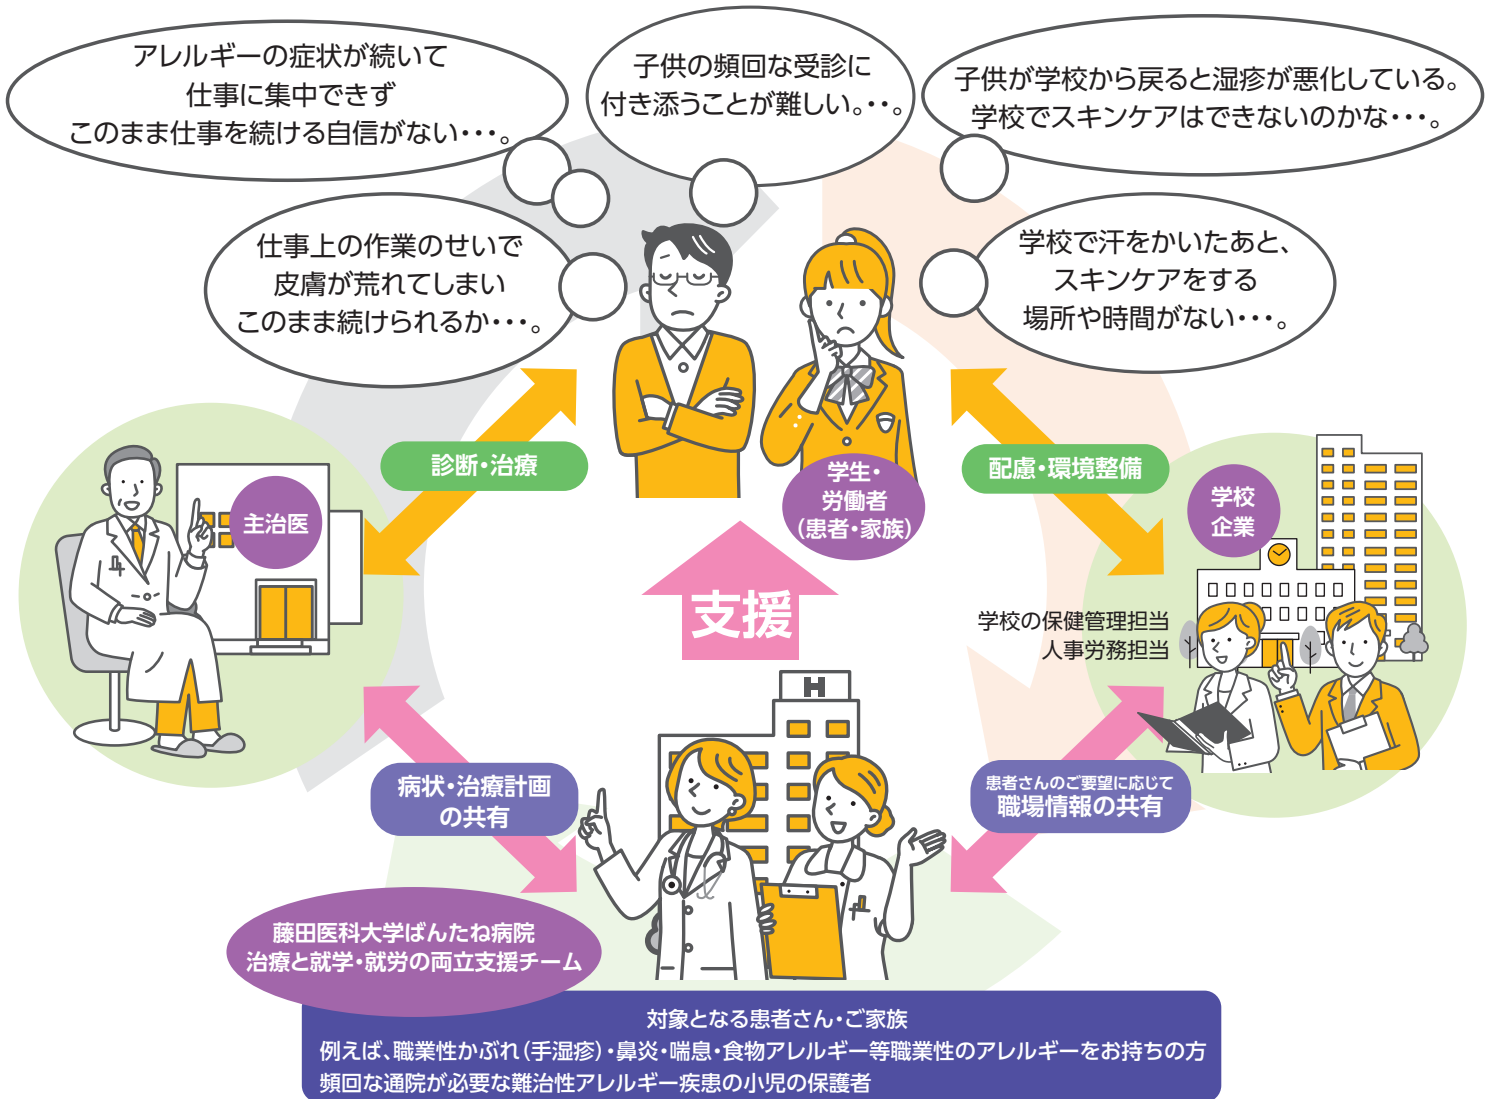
アレルギーの症状が続いて
仕事に集中できず
このまま仕事を続ける自信がない・・・。

子供の頻回な受診に
付き添うことが難しい。・・。

子供が学校から戻ると湿疹が悪化している。
学校でスキンケアはできないのかな・・・。

仕事上の作業のせいで
皮膚が荒れてしまい
このまま続けられるか・・・。

学校で汗をかいたあと、
スキンケアをする
場所や時間がない・・・。

診断・治療

配慮・環境整備

主治医

学生・
労働者
（患者・家族）

学校
企業

支援

学校の保健管理担当
人事労務担当

H

病状・治療計画
の共有

患者さんのご要望に応じて
職場情報の共有

藤田医科大学ばんたね病院
治療と就学・就労の両立支援チーム

対象となる患者さん・ご家族
例えば、職業性かぶれ（手湿疹）・鼻炎・喘息・食物アレルギー等職業性のアレルギーをお持ちの方
頻回な通院が必要な難治性アレルギー疾患の小児の保護者